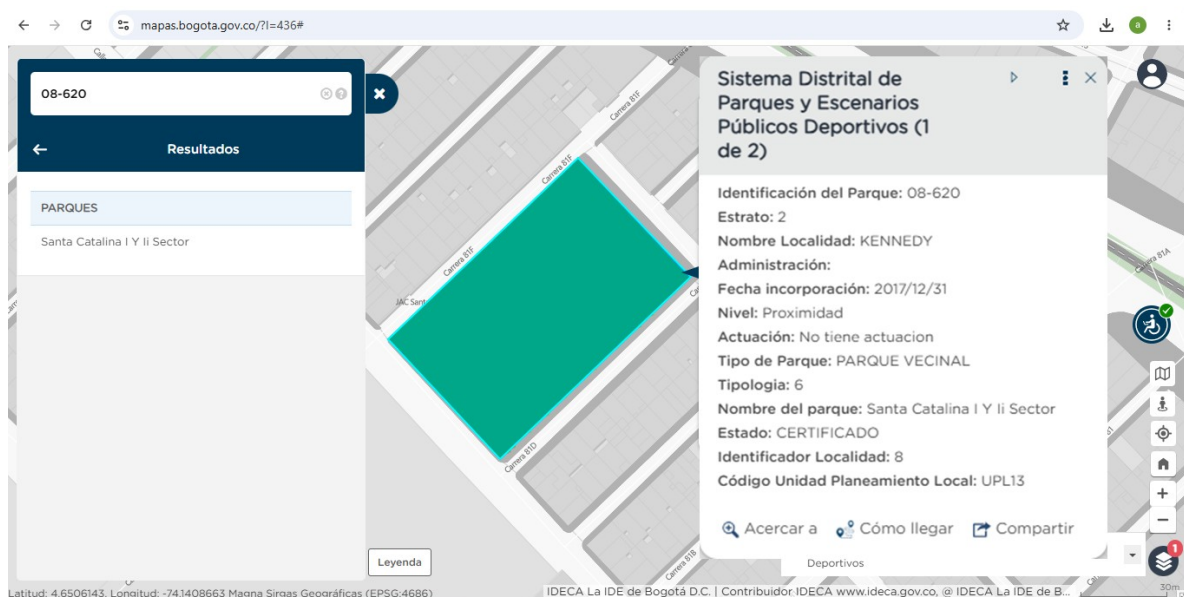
mapas.bogota.gov.co/?l=436#

08-620

Resultados

PARQUES

Santa Catalina I Y Ii Sector

Carrera 81F
Carrera 81F
Carrera 81F
Carrera 81D
Carrera 81B
Carrera 81A
Carrera 81A
JAC Sant

Sistema Distrital de Parques y Escenarios Públicos Deportivos (1 de 2)

Identificación del Parque: 08-620
Estrato: 2
Nombre Localidad: KENNEDY
Administración:
Fecha incorporación: 2017/12/31
Nivel: Proximidad
Actuación: No tiene actuacion
Tipo de Parque: PARQUE VECINAL
Tipologia: 6
Nombre del parque: Santa Catalina I Y Ii Sector
Estado: CERTIFICADO
Identificador Localidad: 8
Código Unidad Planeamiento Local: UPL13

Acercar a Cómo llegar Compartir

Deportivos

Leyenda

Latitud: 4.6506143, Longitud: -74.1408663 Magna Sirgas Geográficas (EPSG:4686)

IDECA La IDE de Bogotá D.C. | Contribuidor IDECA www.ideca.gov.co, @ IDECA La IDE de B...

30m